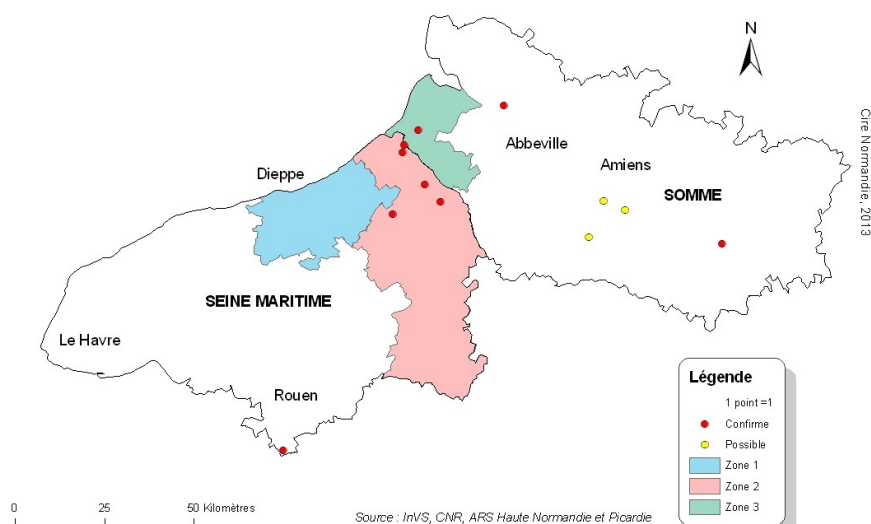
N

Cire Normandie, 2013

Abbeville

Amiens

SOMME

Dieppe

SEINE MARITIME

Le Havre

Rouen

Légende

1 point =1

Confirme

Possible

Zone 1

Zone 2

Zone 3

0 25 50 Kilomètres

Source : InVS, CNR, ARS Haute Normandie et Picardie